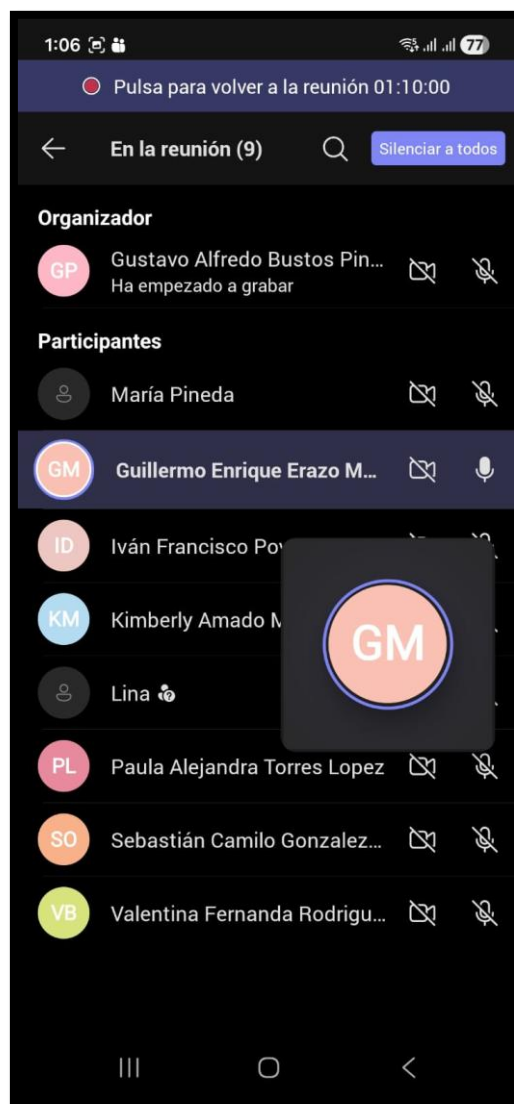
1:06

77

Pulsa para volver a la reunión 01:10:00

En la reunión (9)

Silenciar a todos

Organizador

GP Gustavo Alfredo Bustos Pin...
Ha empezado a grabar

Participantes

María Pineda

GM Guillermo Enrique Erazo M...

ID Iván Francisco Po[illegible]

KM Kimberly Amado M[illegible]

Lina

GM

PL Paula Alejandra Torres Lopez

SO Sebastián Camilo Gonzalez...

VB Valentina Fernanda Rodrigu...